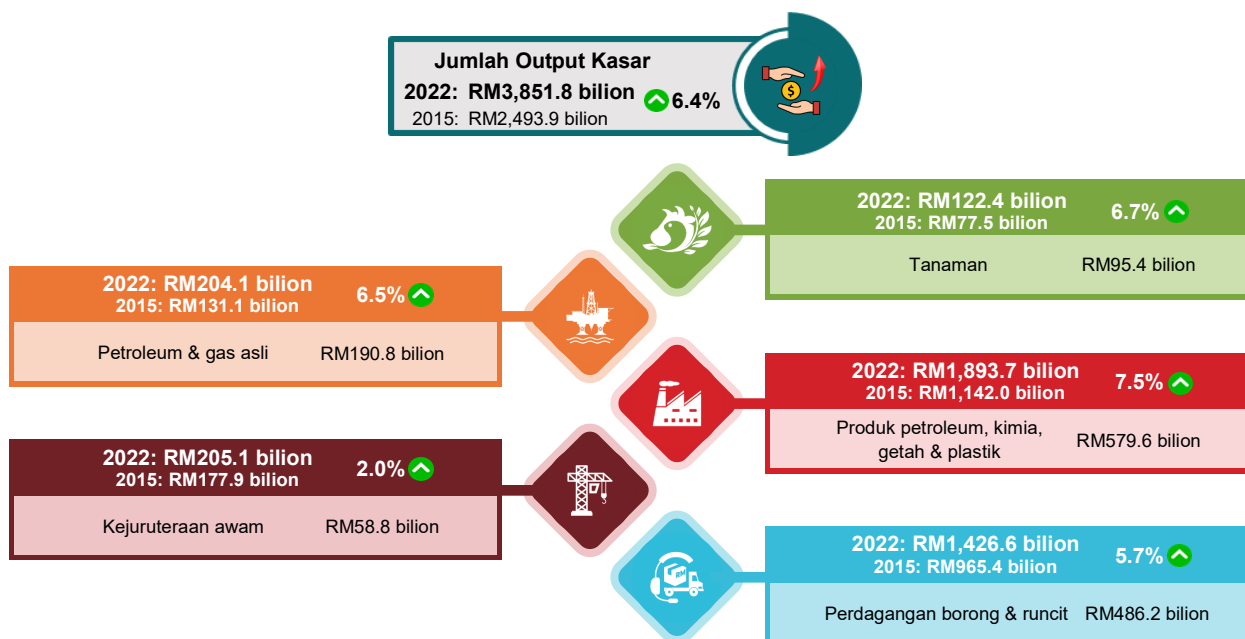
Jumlah Output Kasar
2022: RM3,851.8 bilion 6.4%
2015: RM2,493.9 bilion

2022: RM122.4 bilion
2015: RM77.5 bilion
6.7%
Tanaman RM95.4 bilion

2022: RM204.1 bilion
2015: RM131.1 bilion
6.5%
Petroleum & gas asli RM190.8 bilion

2022: RM1,893.7 bilion
2015: RM1,142.0 bilion
7.5%
Produk petroleum, kimia, getah & plastik RM579.6 bilion

2022: RM205.1 bilion
2015: RM177.9 bilion
2.0%
Kejuruteraan awam RM58.8 bilion

2022: RM1,426.6 bilion
2015: RM965.4 bilion
5.7%
Perdagangan borong & runcit RM486.2 bilion